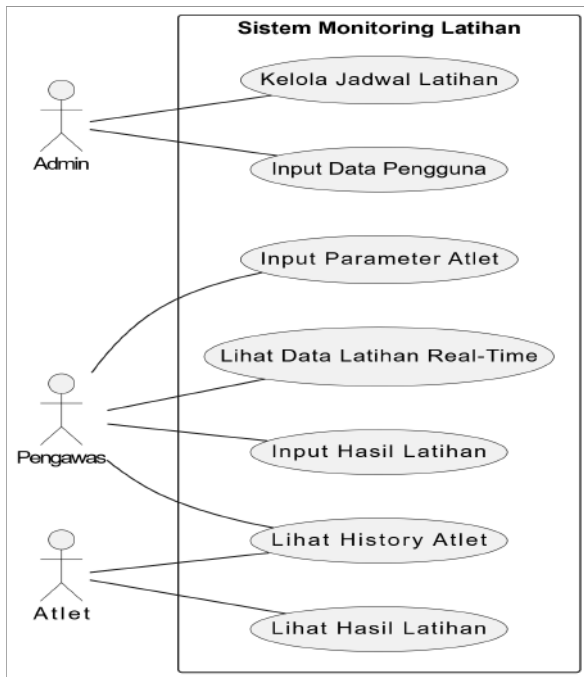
Sistem Monitoring Latihan

Admin

Kelola Jadwal Latihan

Input Data Pengguna

Pengawas

Input Parameter Atlet

Lihat Data Latihan Real-Time

Input Hasil Latihan

Atlet

Lihat History Atlet

Lihat Hasil Latihan